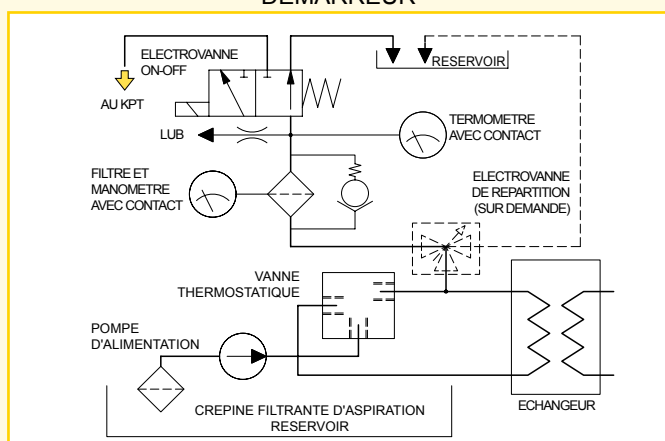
DEMARREUR

ELECTROVANNE ON-OFF

AU KPT

RESERVOIR

LUB

TERMOMETRE AVEC CONTACT

FILTRE ET MANOMETRE AVEC CONTACT

ELECTROVANNE DE REPARTITION (SUR DEMANDE)

VANNE THERMOSTATIQUE

POMPE D'ALIMENTATION

CREPINE FILTRANTE D'ASPIRATION RESERVOIR

ECHANGEUR